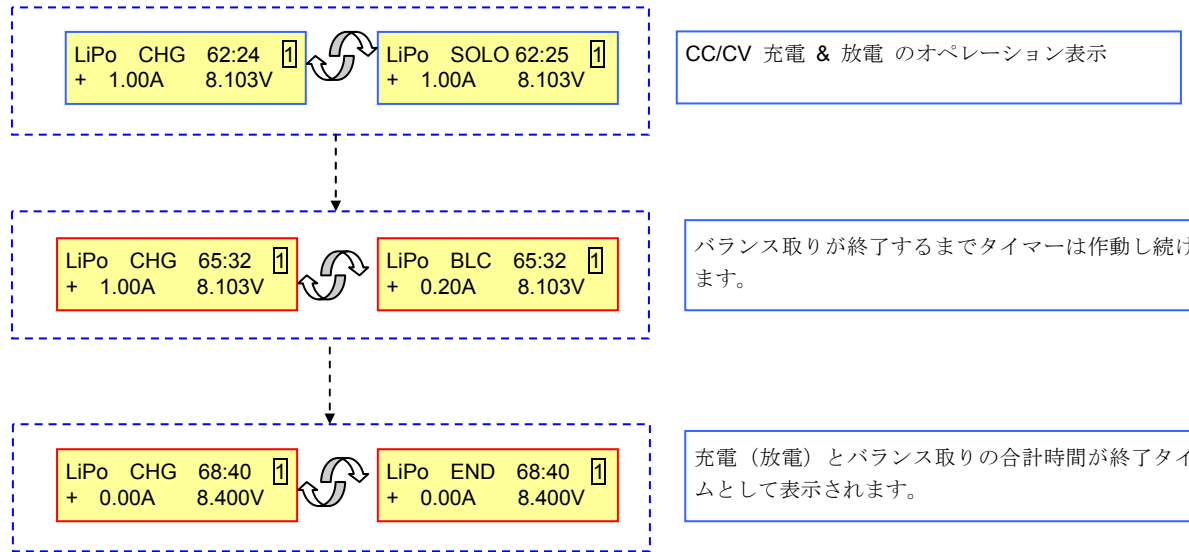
LiPo CHG 62:24 1
+ 1.00A 8.103V

LiPo SOLO 62:25 1
+ 1.00A 8.103V

CC/CV 充電 & 放電 のオペレーション表示

LiPo CHG 65:32 1
+ 1.00A 8.103V

LiPo BLC 65:32 1
+ 0.20A 8.103V

バランス取りが終了するまでタイマーは作動し続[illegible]ます。

LiPo CHG 68:40 1
+ 0.00A 8.400V

LiPo END 68:40 1
+ 0.00A 8.400V

充電（放電）とバランス取りの合計時間が終了タイ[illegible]ムとして表示されます。